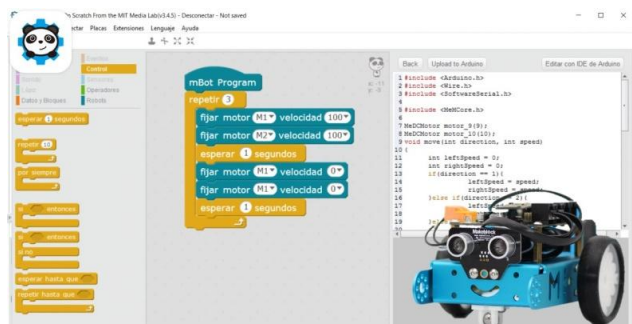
Scratch From the MIT Media Lab(v3.4.5) - Desconectar - Not saved
ctar Placas Extensiones Lenguaje Ayuda

Control
Operadores
Datos y Bloques Robots

esperar 1 segundos

repetir 10

por siempre

si entonces

si entonces
si no

esperar hasta que

repetir hasta que

mBot Program
repetir 3
fijar motor M1 velocidad 100
fijar motor M2 velocidad 100
esperar 1 segundos
fijar motor M1 velocidad 0
fijar motor M1 velocidad 0
esperar 1 segundos

Back Upload to Arduino Editar con IDE de Arduino

1 #include <Arduino.h>
2 #include <Wire.h>
3 #include <SoftwareSerial.h>
4
5 #include <MeMCore.h>
6
7 MeDCMotor motor_9(9);
8 MeDCMotor motor_10(10);
9 void move(int direction, int speed)
10 {
11 int leftSpeed = 0;
12 int rightSpeed = 0;
13 if(direction == 1){
14 leftSpeed = speed;
15 rightSpeed = speed;
16 }else if(direction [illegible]
17 left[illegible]
18 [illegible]
19 }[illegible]